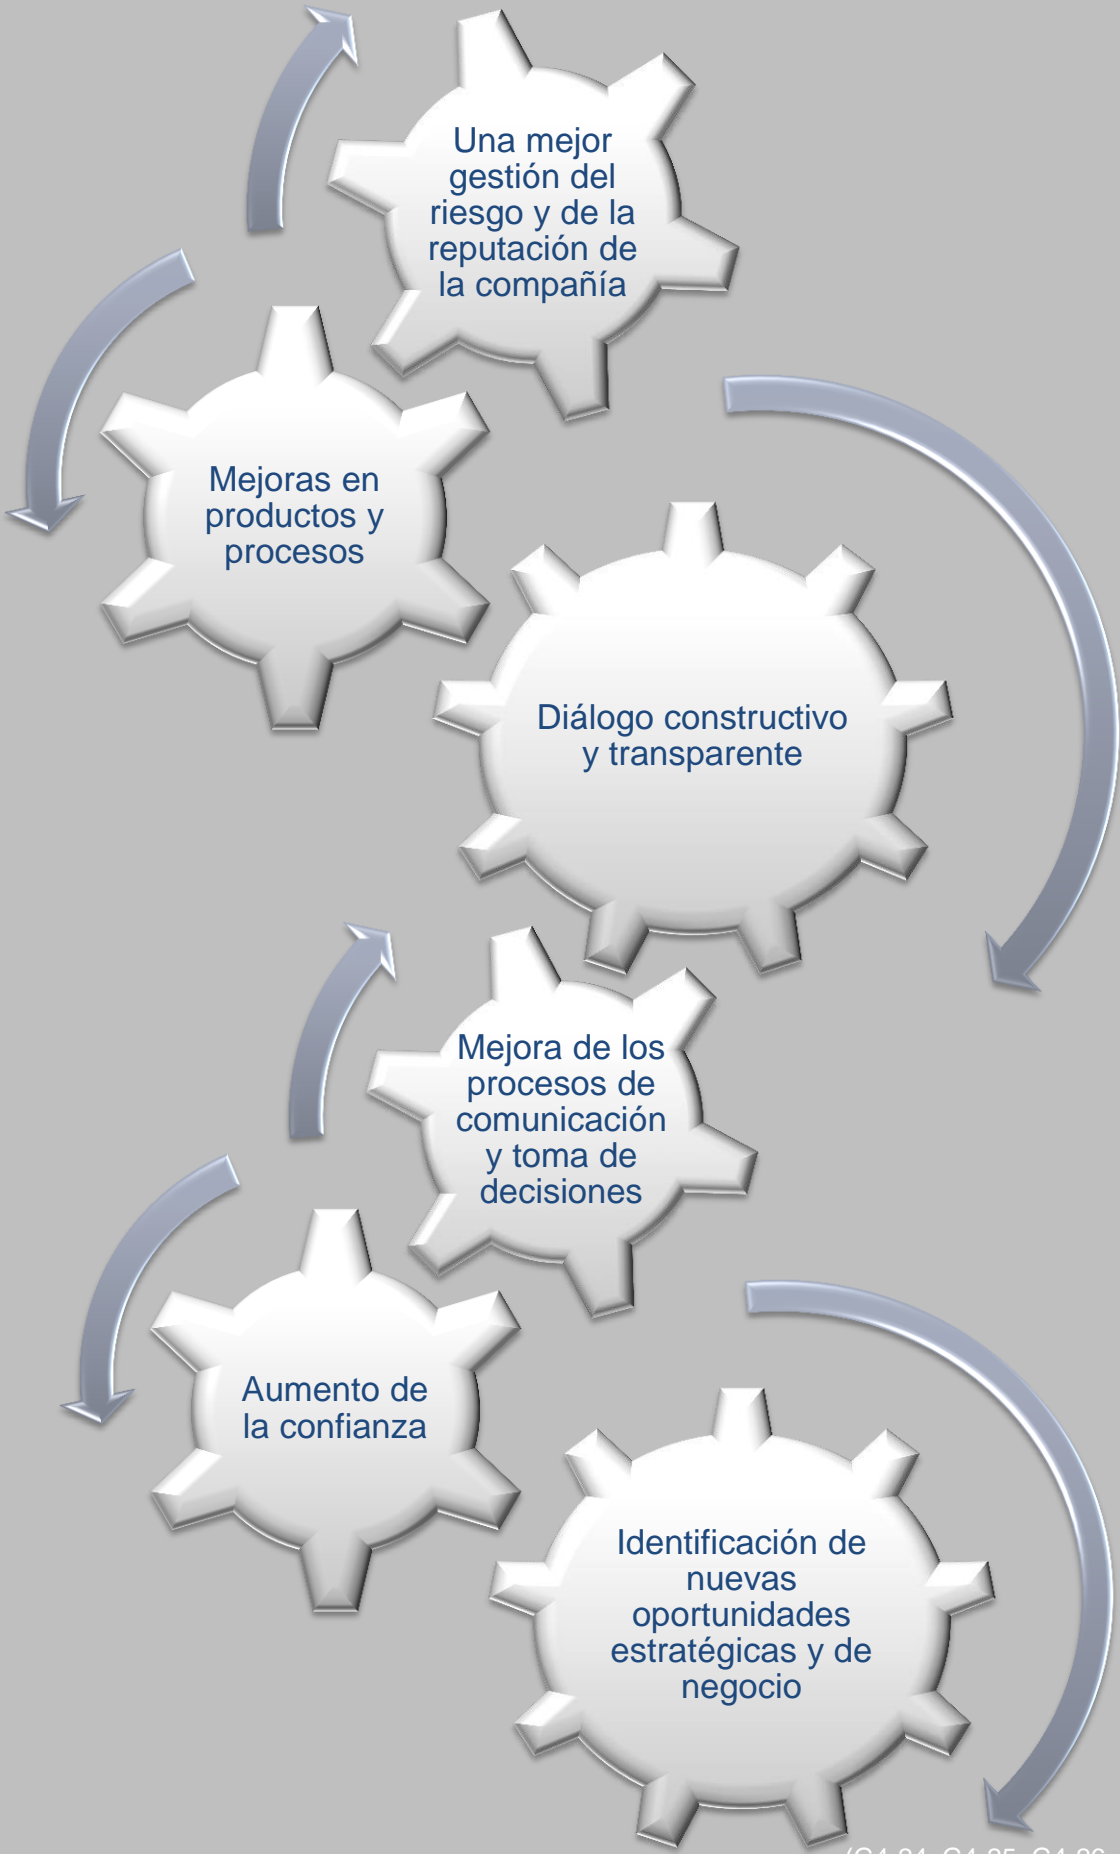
Una mejor gestión del riesgo y de la reputación de la compañía

Mejoras en productos y procesos

Diálogo constructivo y transparente

Mejora de los procesos de comunicación y toma de decisiones

Aumento de la confianza

Identificación de nuevas oportunidades estratégicas y de negocio

(G4-24, G4-25, G4-26